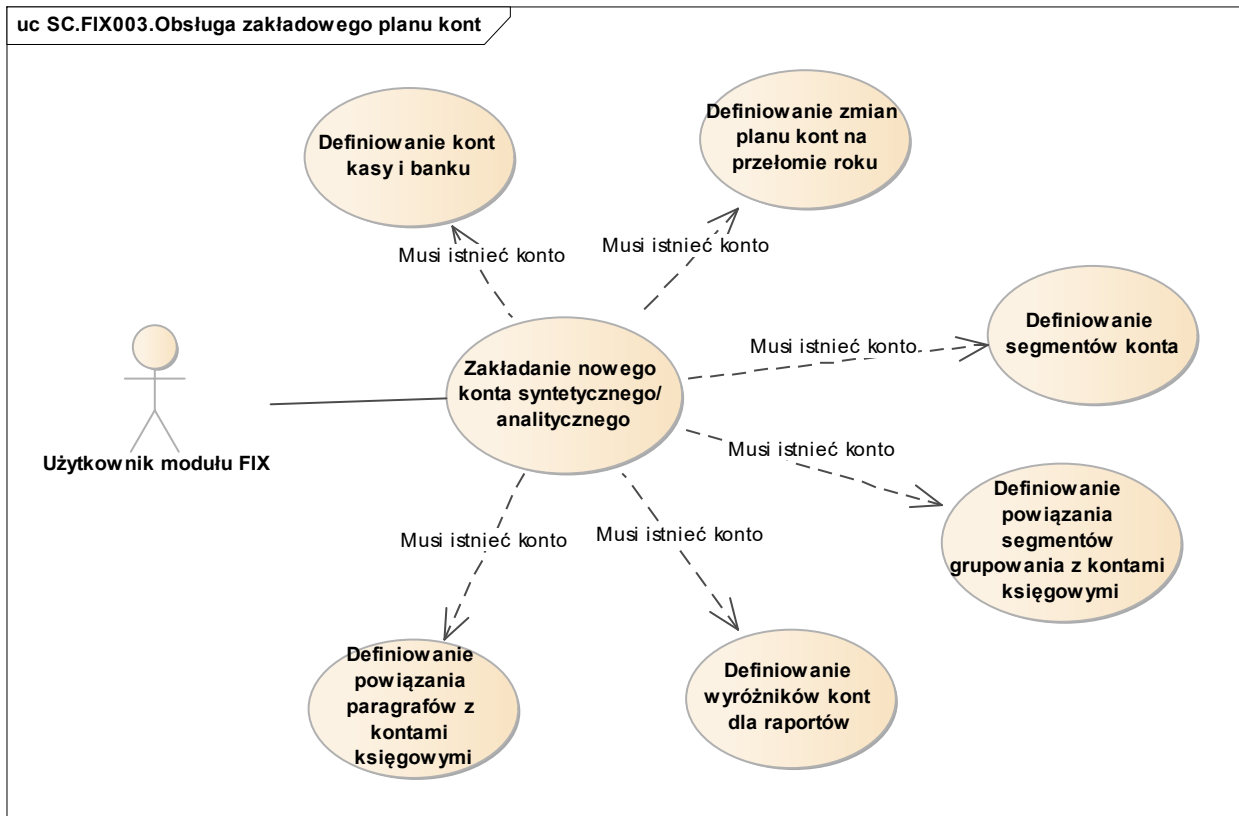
uc SC.FIX003.Obsługa zakładowego planu kont

Definiowanie kont kasy i banku

Definiowanie zmian planu kont na przełomie roku

Musi istnieć konto

Musi istnieć konto

Definiowanie segmentów konta

Musi istnieć konto.

Zakładanie nowego konta syntetycznego/ analitycznego

Użytkownik modułu FIX

Musi istnieć konto

Definiowanie powiązania segmentów grupowania z kontami księgowymi

Musi istnieć konto

Musi istnieć konto

Definiowanie powiązania paragrafów z kontami księgowymi

Definiowanie wyróżników kont dla raportów